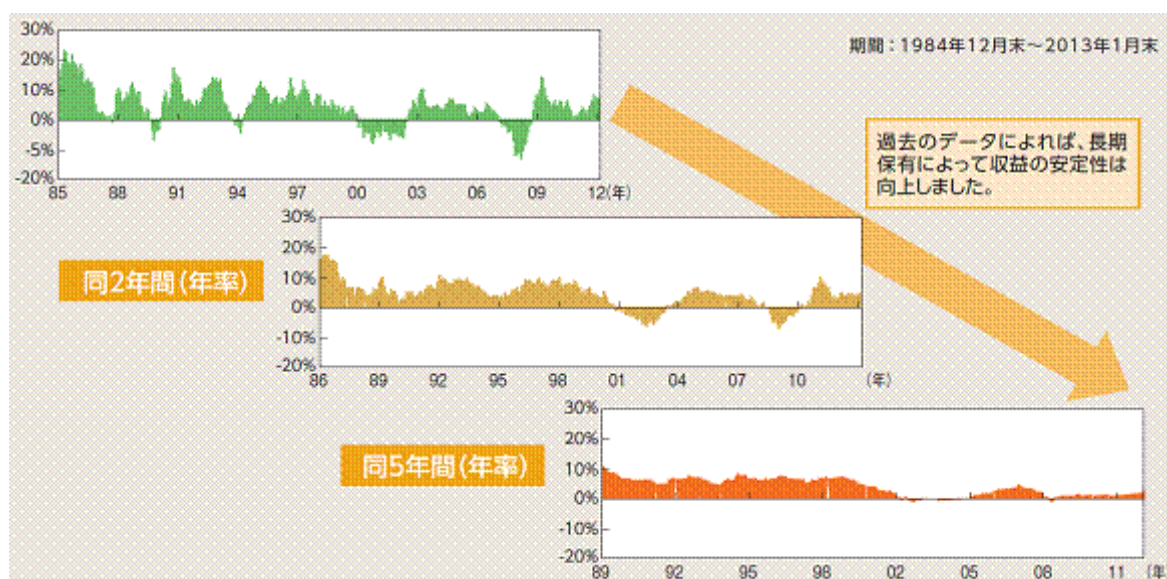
30%
20%
10%
0%
-5%
-20%
85 88 91 94 97 00 03 06 09 12(年)

期間：1984年12月末〜2013年1月末

過去のデータによれば、長期保有によって収益の安定性は向上しました。

同2年間（年率）

30%
20%
10%
0%
-10%
-20%
86 89 92 95 98 01 04 07 10 (年)

同5年間（年率）

30%
20%
10%
0%
-10%
-20%
89 92 95 98 02 05 08 11 (年